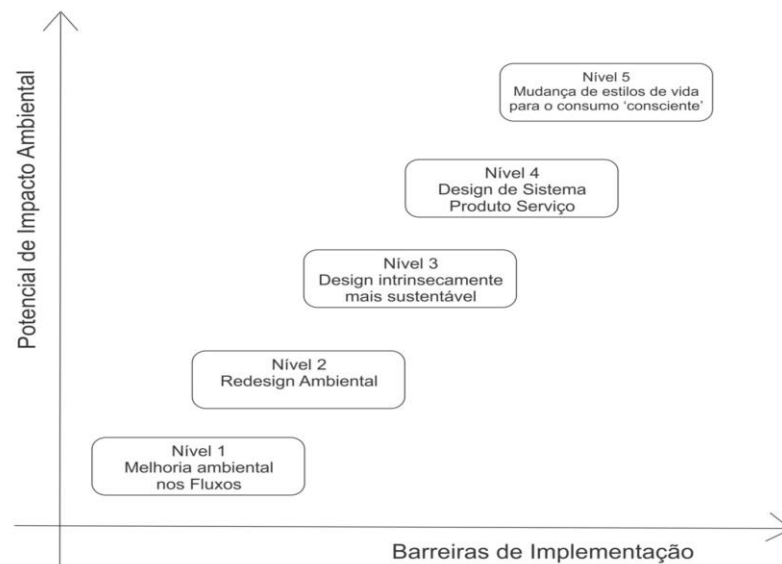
Potencial de Impacto Ambiental

Nível 5
Mudança de estilos de vida para o consumo 'consciente'

Nível 4
Design de Sistema Produto Serviço

Nível 3
Design intrinsecamente mais sustentável

Nível 2
Redesign Ambiental

Nível 1
Melhoria ambiental nos Fluxos

Barreiras de Implementação